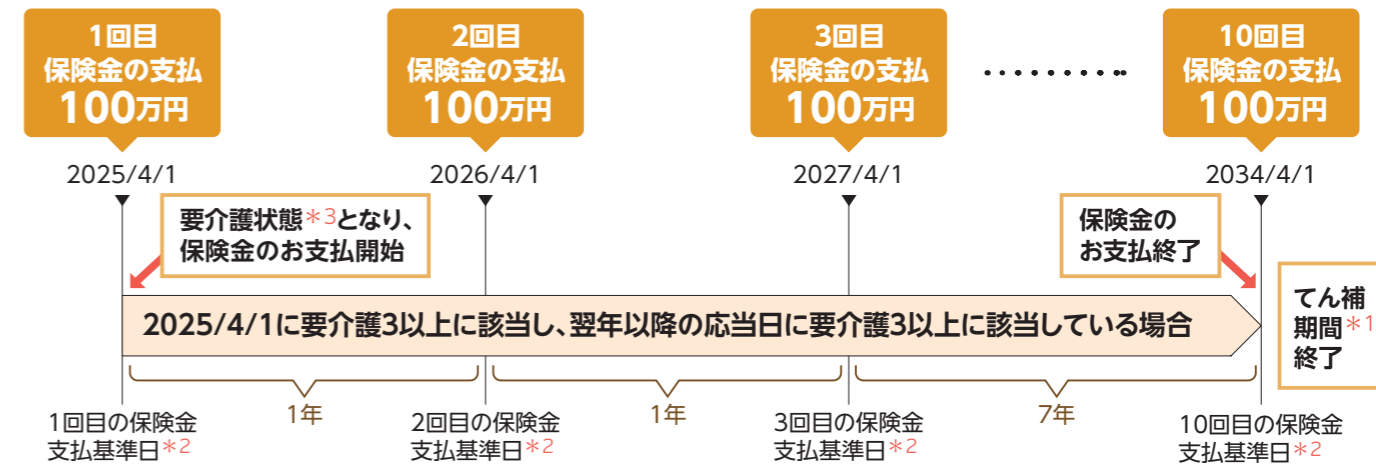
1回目
保険金の支払
100万円

2回目
保険金の支払
100万円

3回目
保険金の支払
100万円

・・・・・・・・・

10回目
保険金の支払
100万円

2025/4/1

2026/4/1

2027/4/1

2034/4/1

要介護状態＊3となり、
保険金のお支払開始

保険金の
お支払終了

2025/4/1に要介護3以上に該当し、翌年以降の応当日に要介護3以上に該当している場合

てん補
期間＊1
終了

1年

1年

7年

1回目の保険金
支払基準日＊2

2回目の保険金
支払基準日＊2

3回目の保険金
支払基準日＊2

10回目の保険金
支払基準日＊2